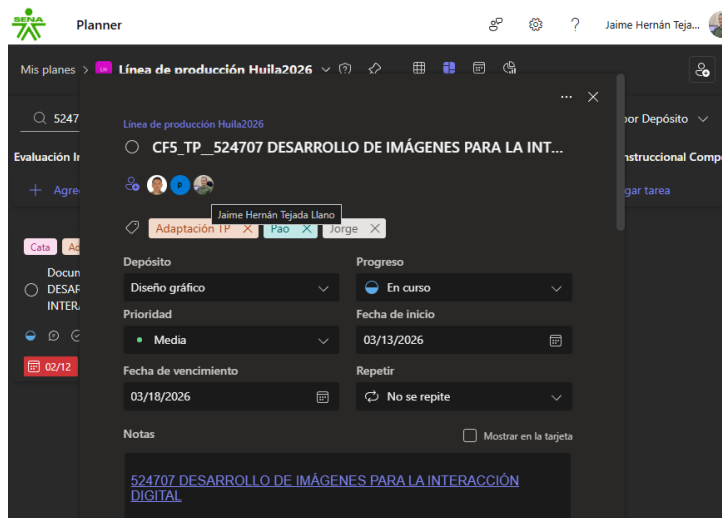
SENA Planner

Jaime Hernán Teja...

Mis planes > Línea de producción Huila2026

5247

Evaluación I

+ Agre

Cata Ad

Docun DESAR INTERA

02/12

por Depósito

nstruccional Comp

gar tarea

Línea de producción Huila2026

CF5_TP__524707 DESARROLLO DE IMÁGENES PARA LA INT...

P

Jaime Hernán Tejada Llano

Adaptación TP × Pao × Jorge ×

Depósito
Diseño gráfico

Progreso
En curso

Prioridad
Media

Fecha de inicio
03/13/2026

Fecha de vencimiento
03/18/2026

Repetir
No se repite

Notas

Mostrar en la tarjeta

524707 DESARROLLO DE IMÁGENES PARA LA INTERACCIÓN DIGITAL